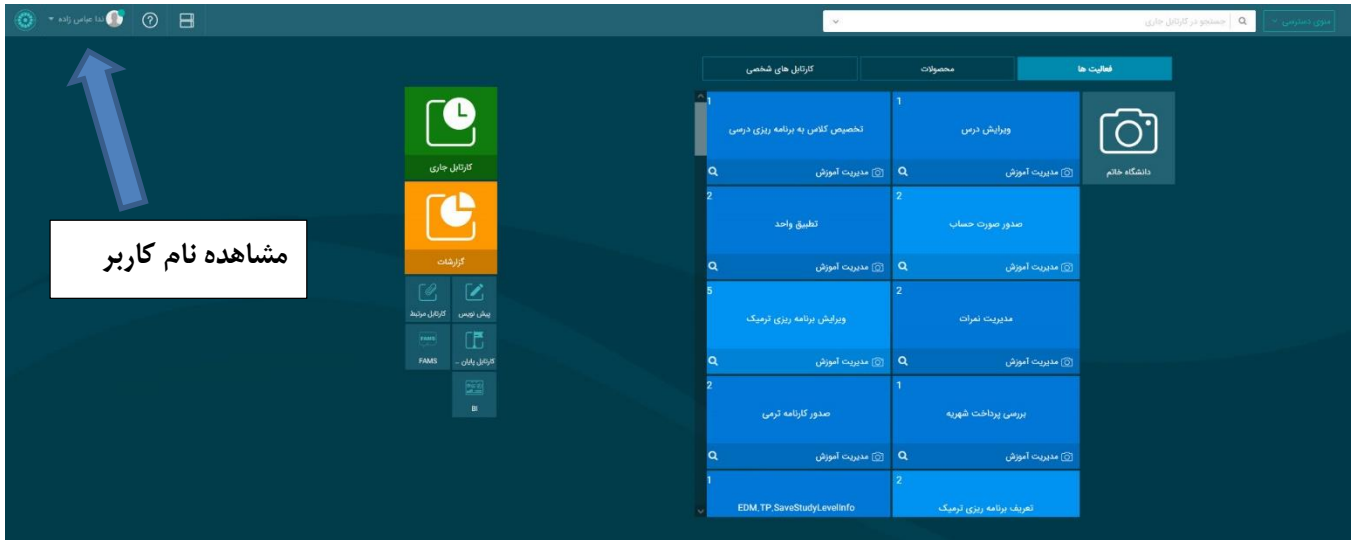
ندا عباس زاده

جستجو در کارتابل جاری

منوی دسترسی

فعالیت ها
محصولات
کارتابل های شخصی

دانشگاه خاتم

1
ویرایش درس
مدیریت آموزش

1
تخصیص کلاس به برنامه ریزی درسی
مدیریت آموزش

2
صدور صورت حساب
مدیریت آموزش

2
تطبیق واحد
مدیریت آموزش

2
مدیریت نمرات
مدیریت آموزش

5
ویرایش برنامه ریزی ترمیک
مدیریت آموزش

1
بررسی پرداخت شهریه
مدیریت آموزش

2
صدور کارنامه ترمی
مدیریت آموزش

2
تعریف برنامه ریزی ترمیک

1
EDM.TP.SaveStudyLevelInfo

کارتابل جاری

گزارشات

پیش نویس
کارتابل مرتبط
کارتابل پایان ...
FAMS
BI

مشاهده نام کاربر